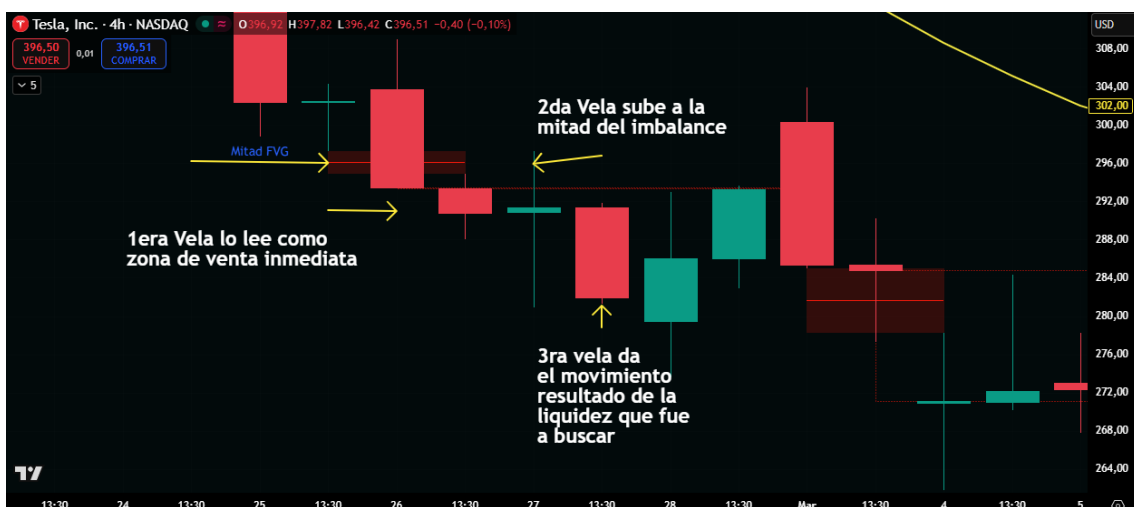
Tesla, Inc. · 4h · NASDAQ O396,92 H397,82 L396,42 C396,51 −0,40 (−0,10%)

396,50 VENDER 0,01 396,51 COMPRAR

5

Mitad FVG

2da Vela sube a la mitad del imbalance

1era Vela lo lee como zona de venta inmediata

3ra vela da el movimiento resultado de la liquidez que fue a buscar

USD
308,00
304,00
302,00
300,00
296,00
292,00
288,00
284,00
280,00
276,00
272,00
268,00
264,00

13:30 24 13:30 25 13:30 26 13:30 27 13:30 28 13:30 Mar 13:30 4 13:30 5